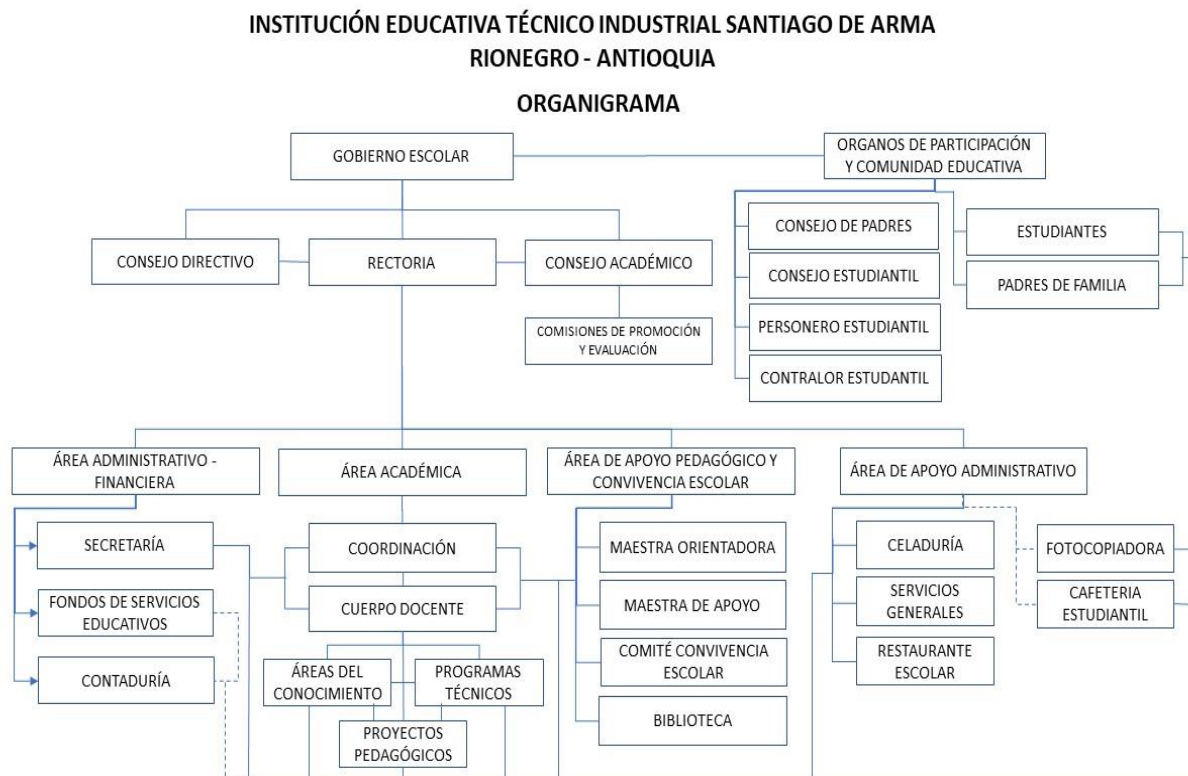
INSTITUCIÓN EDUCATIVA TÉCNICO INDUSTRIAL SANTIAGO DE ARMA
RIONEGRO - ANTIOQUIA

ORGANIGRAMA

GOBIERNO ESCOLAR

ORGANOS DE PARTICIPACIÓN Y COMUNIDAD EDUCATIVA

CONSEJO DIRECTIVO

RECTORIA

CONSEJO ACADÉMICO

COMISIONES DE PROMOCIÓN Y EVALUACIÓN

CONSEJO DE PADRES

CONSEJO ESTUDIANTIL

PERSONERO ESTUDIANTIL

CONTRALOR ESTUDANTIL

ESTUDIANTES

PADRES DE FAMILIA

ÁREA ADMINISTRATIVO - FINANCIERA

ÁREA ACADÉMICA

ÁREA DE APOYO PEDAGÓGICO Y CONVIVENCIA ESCOLAR

ÁREA DE APOYO ADMINISTRATIVO

SECRETARÍA

FONDOS DE SERVICIOS EDUCATIVOS

CONTADURÍA

COORDINACIÓN

CUERPO DOCENTE

ÁREAS DEL CONOCIMIENTO

PROGRAMAS TÉCNICOS

PROYECTOS PEDAGÓGICOS

MAESTRA ORIENTADORA

MAESTRA DE APOYO

COMITÉ CONVIVENCIA ESCOLAR

BIBLIOTECA

CELADURÍA

SERVICIOS GENERALES

RESTAURANTE ESCOLAR

FOTOCOPIADORA

CAFETERIA ESTUDIANTIL